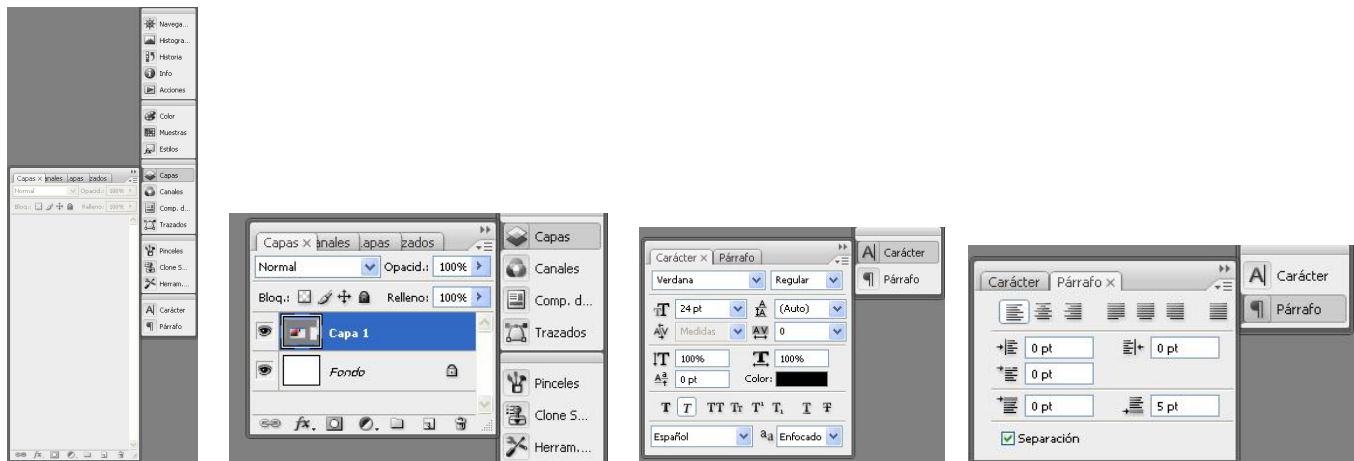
Navega...
Histogra...
Historia
Info
Acciones
Color
Muestras
Estilos
Capas
Canales
Comp. d...
Trazados
Pinceles
Clone S...
Herram...
Carácter
Párrafo

Capas × anales apas zados
Normal
Opacid.: 100%
Bloq.:
Relleno: 100%

Capas × anales apas zados
Normal
Opacid.: 100%
Bloq.:
Relleno: 100%
Capa 1
Fondo

Capas
Canales
Comp. d...
Trazados
Pinceles
Clone S...
Herram....

Carácter × Párrafo
Verdana
Regular
24 pt
(Auto)
Medidas
0
100%
100%
0 pt
Color:
T T TT Tr T' T, T T
Español
aa Enfocado

Carácter
Párrafo

Carácter Párrafo ×
0 pt
0 pt
0 pt
0 pt
5 pt
Separación

Carácter
Párrafo